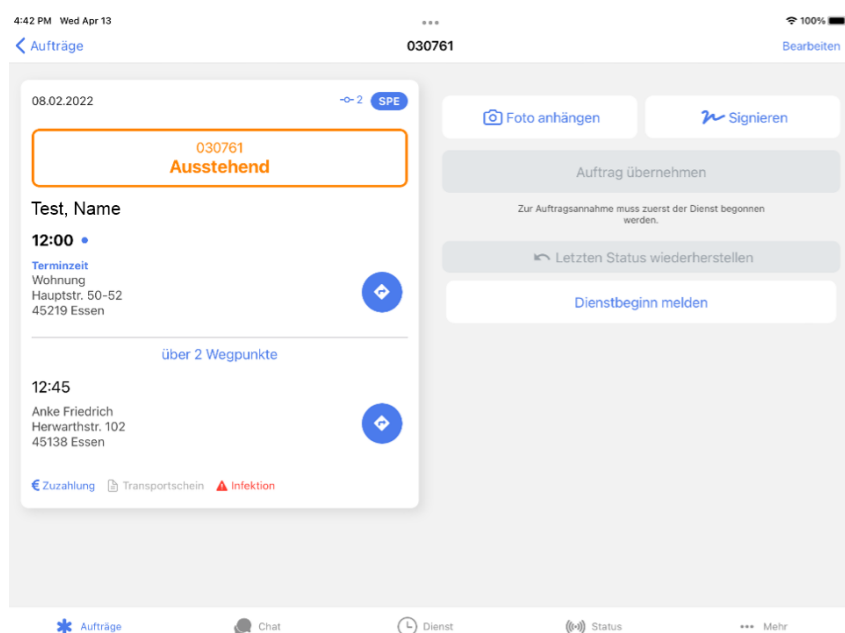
4:42 PM Wed Apr 13
100%

Aufträge
030761
Bearbeiten

08.02.2022
2 SPE

030761
Ausstehend

Test, Name

12:00

Terminzeit
Wohnung
Hauptstr. 50-52
45219 Essen

über 2 Wegpunkte

12:45

Anke Friedrich
Herwarthstr. 102
45138 Essen

€ Zuzahlung Transportschein Infektion

Foto anhängen
Signieren

Auftrag übernehmen

Zur Auftragsannahme muss zuerst der Dienst begonnen werden.

Letzten Status wiederherstellen

Dienstbeginn melden

Aufträge
Chat
Dienst
Status
Mehr